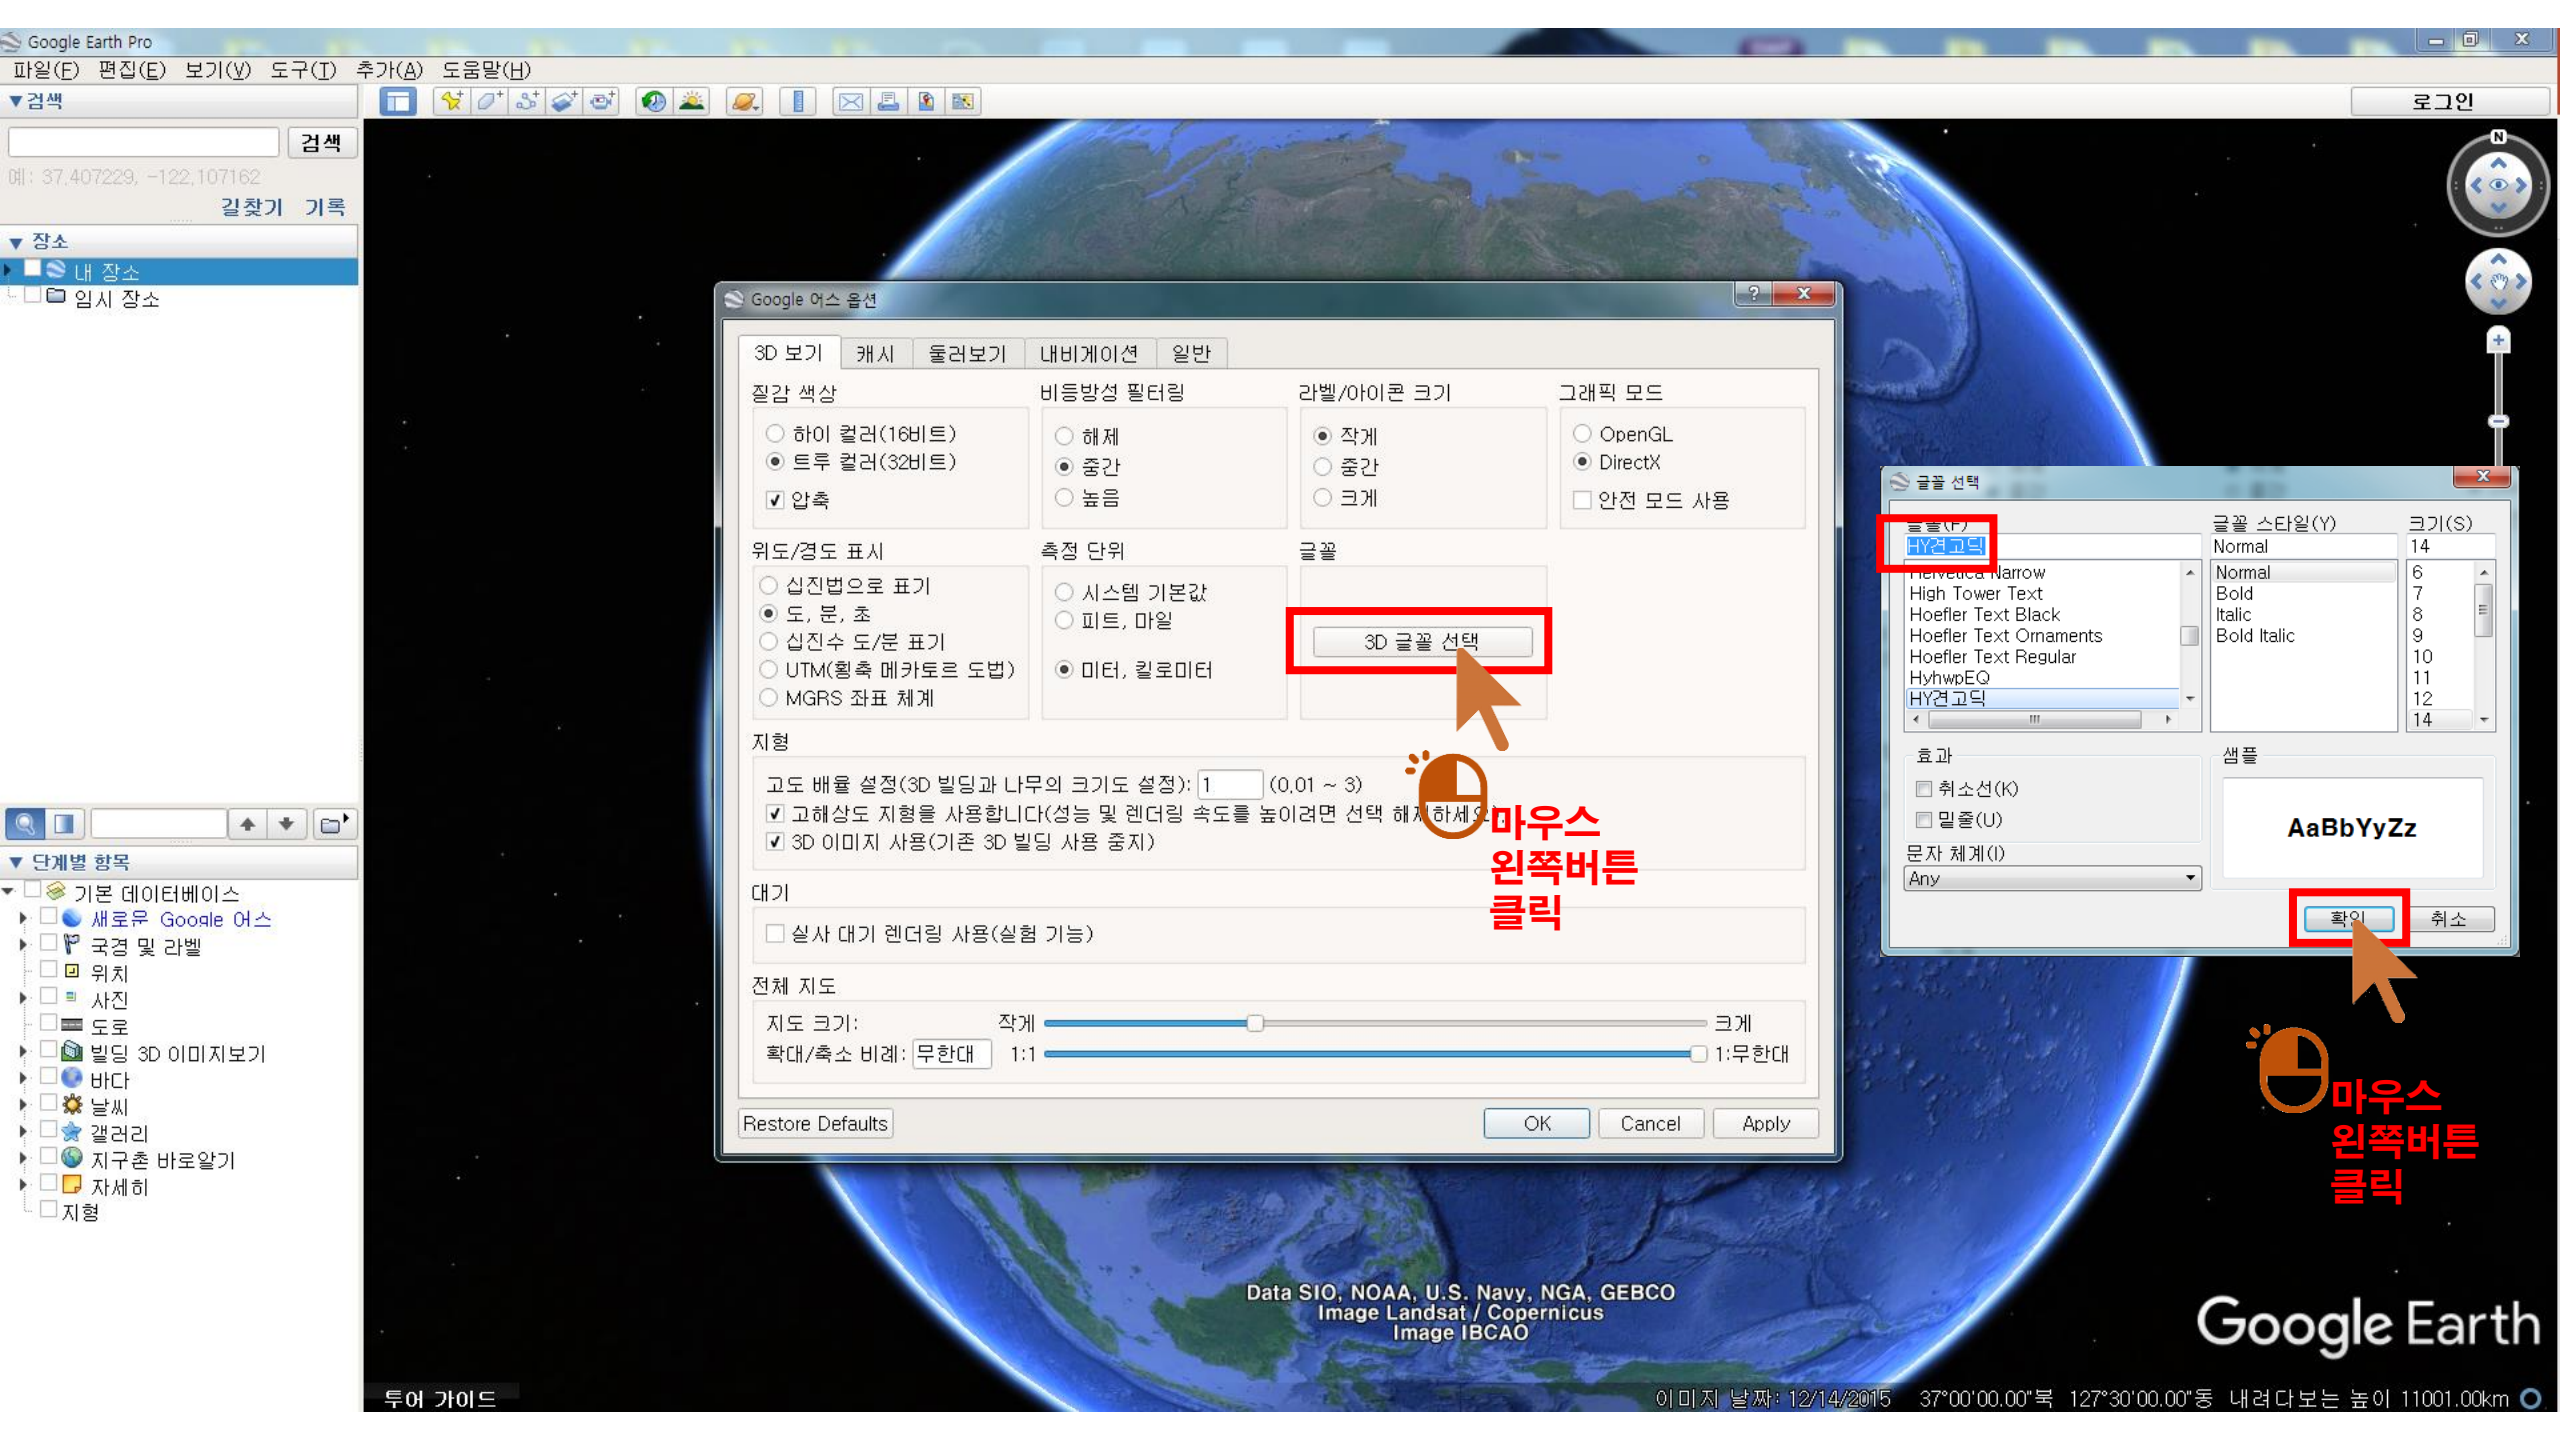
Google Earth Pro

파일(F) 편집(E) 보기(V) 도구(T) 추가(A) 도움말(H)

▼검색

검색

예: 37.407229, -122.107162

길찾기 기록

▼ 장소

내 장소

임시 장소

로그인

Google 어스 옵션

3D 보기 캐시 둘러보기 내비게이션 일반

질감 색상

하이 컬러(16비트)

트루 컬러(32비트)

압축

비등방성 필터링

해제

중간

높음

라벨/아이콘 크기

작게

중간

크게

그래픽 모드

OpenGL

DirectX

안전 모드 사용

위도/경도 표시

십진법으로 표기

도, 분, 초

십진수 도/분 표기

UTM(횡축 메카토르 도법)

MGRS 좌표 체계

측정 단위

시스템 기본값

피트, 마일

미터, 킬로미터

글꼴

3D 글꼴 선택

지형

고도 배율 설정(3D 빌딩과 나무의 크기도 설정): 1 (0.01 ~ 3)

고해상도 지형을 사용합니다(성능 및 렌더링 속도를 높이려면 선택 해제하세요)

3D 이미지 사용(기존 3D 빌딩 사용 중지)

대기

실사 대기 렌더링 사용(실험 기능)

전체 지도

지도 크기: 작게 크게

확대/축소 비례: 무한대 1:1 1:무한대

Restore Defaults OK Cancel Apply

마우스 왼쪽버튼 클릭

글꼴 선택

글꼴(F)

HY견고딕

Helvetica Narrow

High Tower Text

Hoefler Text Black

Hoefler Text Ornaments

Hoefler Text Regular

HyhwpEQ

HY견고딕

글꼴 스타일(Y)

Normal

Normal

Bold

Italic

Bold Italic

크기(S)

14

6

7

8

9

10

11

12

14

효과

취소선(K)

밑줄(U)

문자 체계(I)

Any

샘플

AaBbYyZz

확인 취소

마우스 왼쪽버튼 클릭

단계별 항목

기본 데이터베이스

새로운 Google 어스

국경 및 라벨

위치

사진

도로

빌딩 3D 이미지보기

바다

날씨

갤러리

지구촌 바로알기

자세히

지형

Data SIO, NOAA, U.S. Navy, NGA, GEBCO
Image Landsat / Copernicus
Image IBCAO

Google Earth

투어 가이드

이미지 날짜: 12/14/2015 37°00'00.00"북 127°30'00.00"동 내려다보는 높이 11001.00km